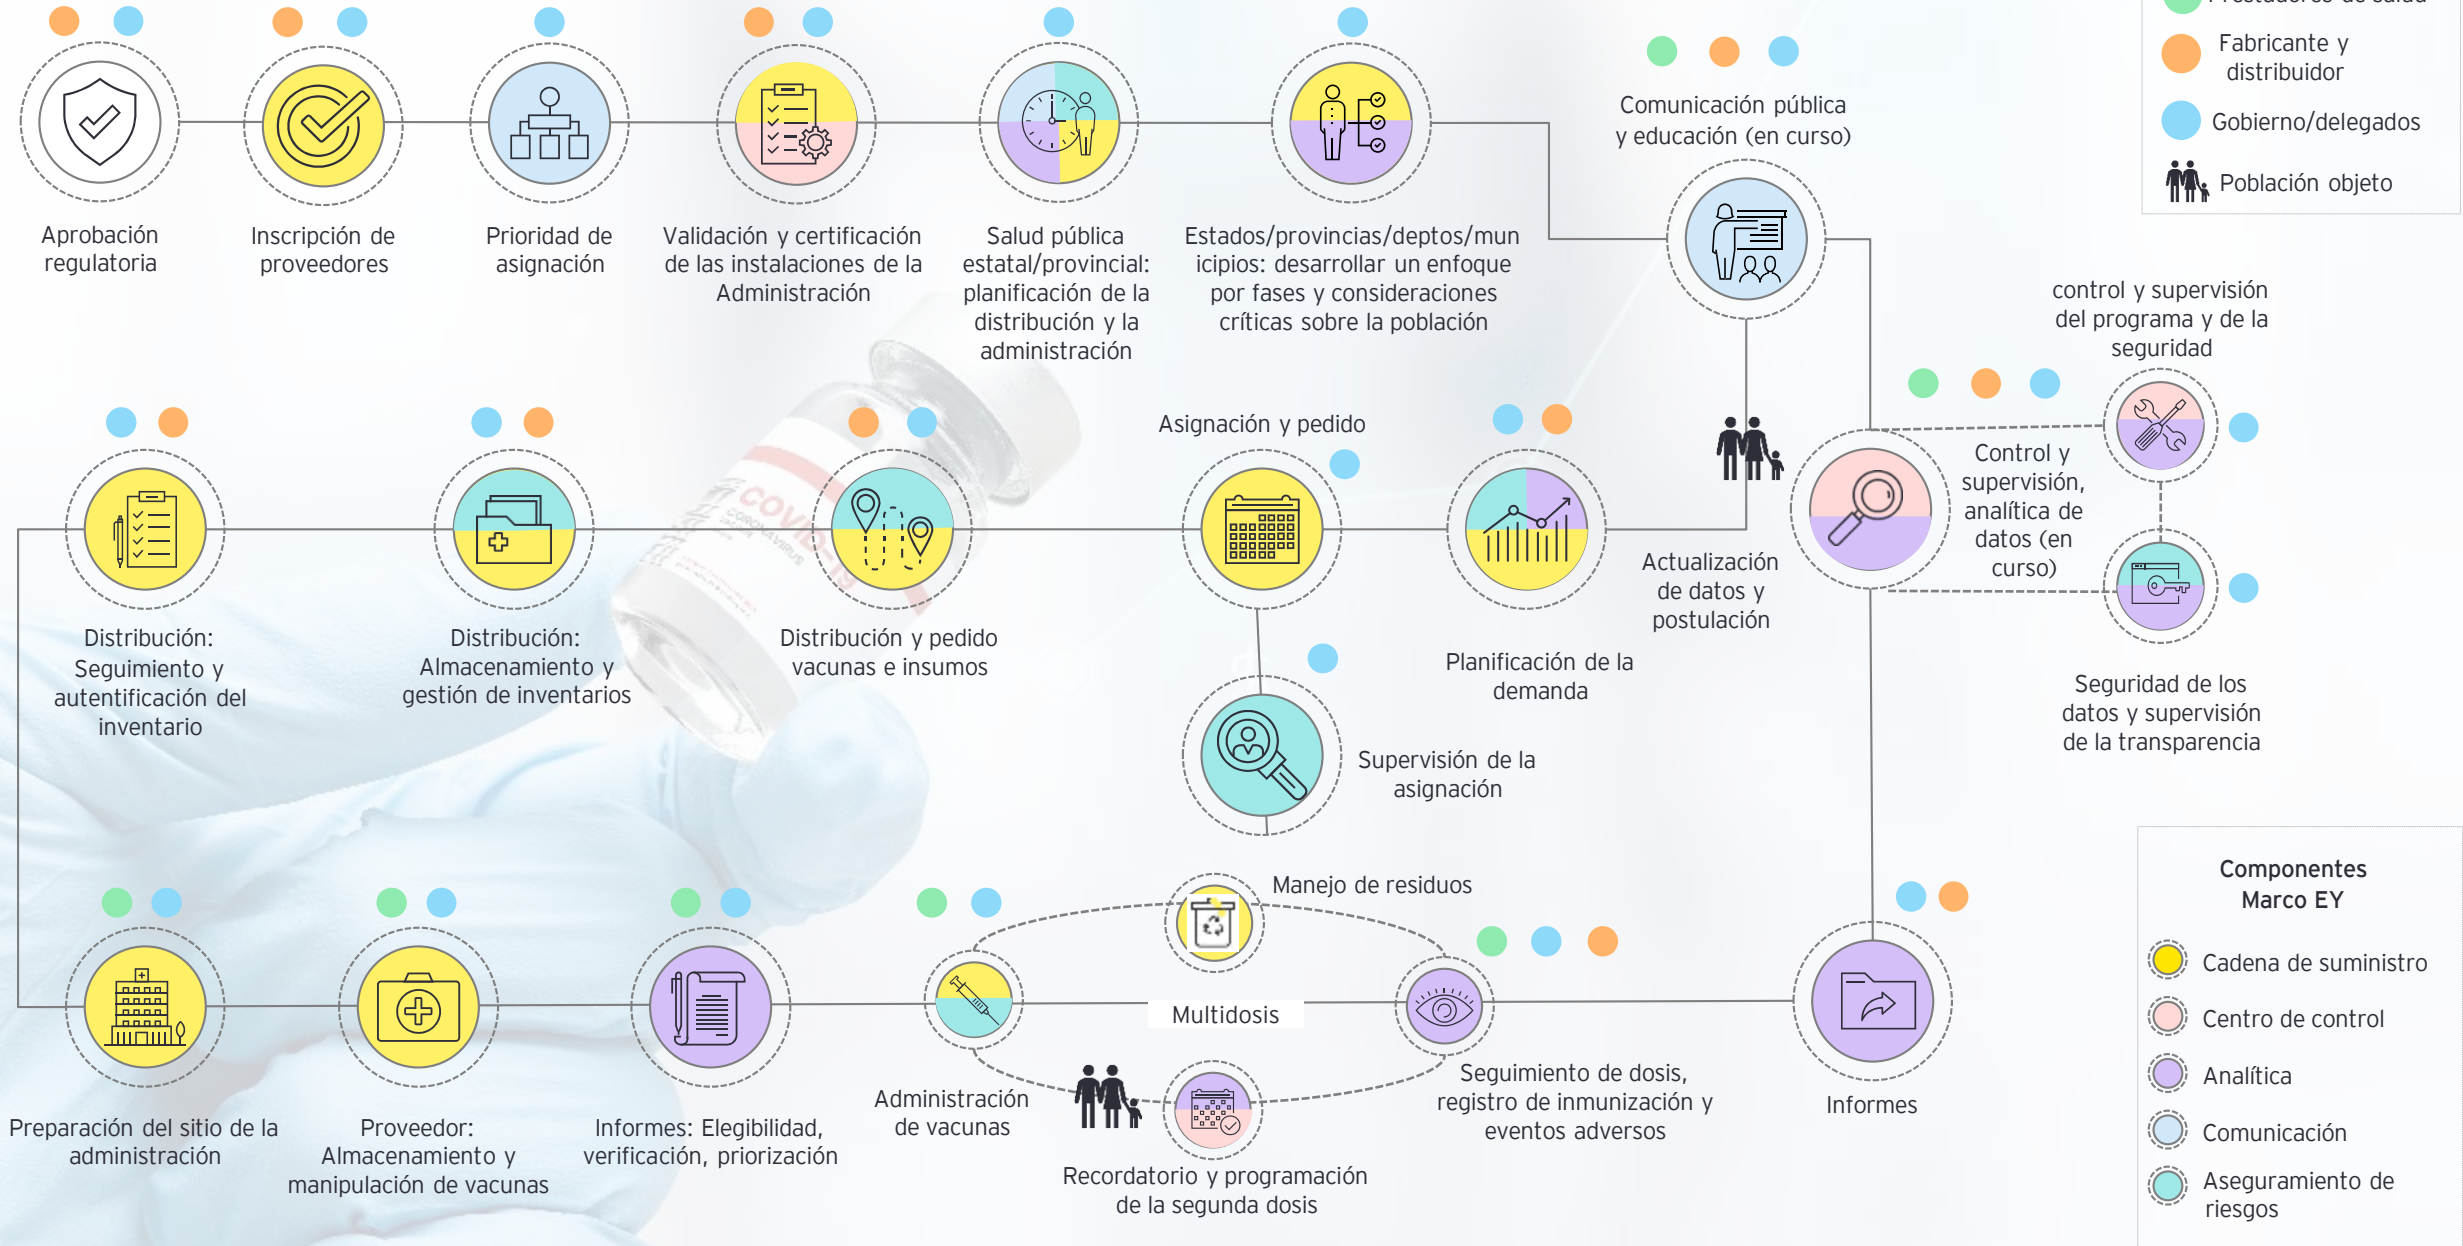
Prestadores de salud
Fabricante y distribuidor
Gobierno/delegados
Población objeto

Aprobación regulatoria

Inscripción de proveedores

Prioridad de asignación

Validación y certificación de las instalaciones de la Administración

Salud pública estatal/provincial: planificación de la distribución y la administración

Estados/provincias/deptos/municipios: desarrollar un enfoque por fases y consideraciones críticas sobre la población

Comunicación pública y educación (en curso)

control y supervisión del programa y de la seguridad

Control y supervisión, analítica de datos (en curso)

Seguridad de los datos y supervisión de la transparencia

Actualización de datos y postulación

Asignación y pedido

Planificación de la demanda

Supervisión de la asignación

Distribución: Seguimiento y autentificación del inventario

Distribución: Almacenamiento y gestión de inventarios

Distribución y pedido vacunas e insumos

Manejo de residuos

Multidosis

Preparación del sitio de la administración

Proveedor: Almacenamiento y manipulación de vacunas

Informes: Elegibilidad, verificación, priorización

Administración de vacunas

Recordatorio y programación de la segunda dosis

Seguimiento de dosis, registro de inmunización y eventos adversos

Informes

Componentes Marco EY
Cadena de suministro
Centro de control
Analítica
Comunicación
Aseguramiento de riesgos